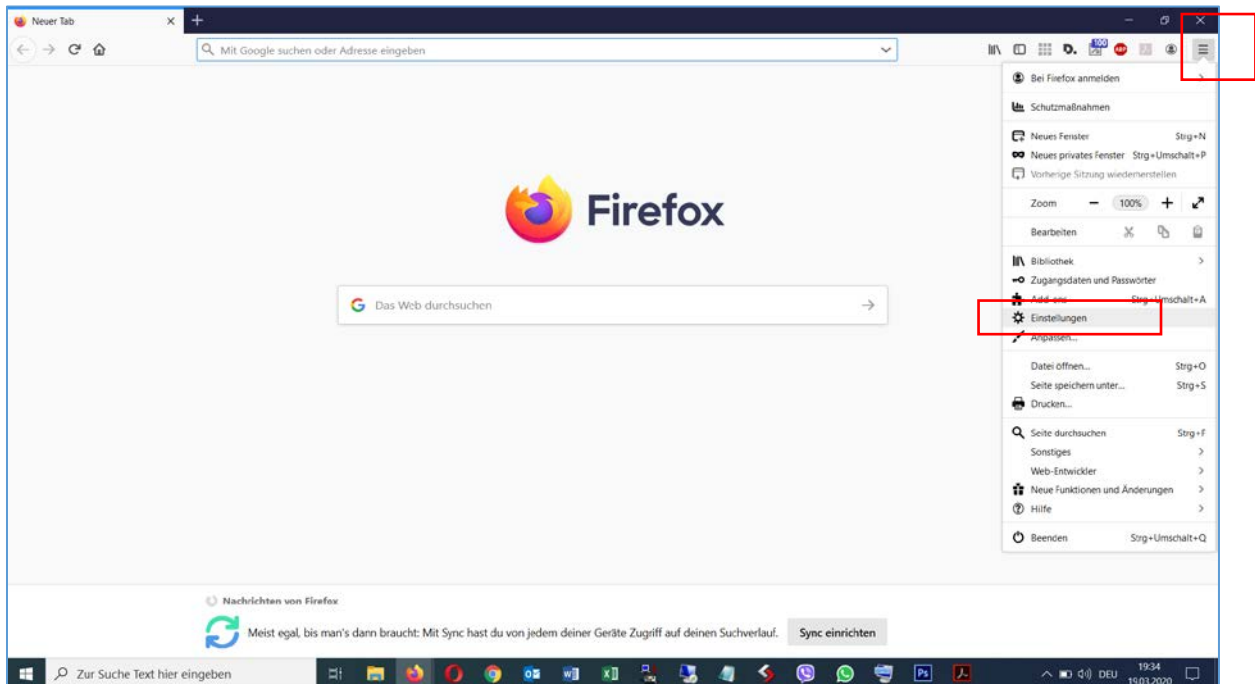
Neuer Tab

Mit Google suchen oder Adresse eingeben

Firefox

Das Web durchsuchen

Bei Firefox anmelden

Schutzmaßnahmen

Neues Fenster Strg+N
Neues privates Fenster Strg+Umschalt+P
Vorherige Sitzung wiederherstellen

Zoom − 100% +

Bearbeiten

Bibliothek
Zugangsdaten und Passwörter
Add-ons Strg+Umschalt+A
Einstellungen
Anpassen...

Datei öffnen... Strg+O
Seite speichern unter... Strg+S
Drucken...

Seite durchsuchen Strg+F
Sonstiges
Web-Entwickler
Neue Funktionen und Änderungen
Hilfe

Beenden Strg+Umschalt+Q

Nachrichten von Firefox

Meist egal, bis man's dann braucht: Mit Sync hast du von jedem deiner Geräte Zugriff auf deinen Suchverlauf.

Sync einrichten

Zur Suche Text hier eingeben

DEU 19:34 19.03.2020